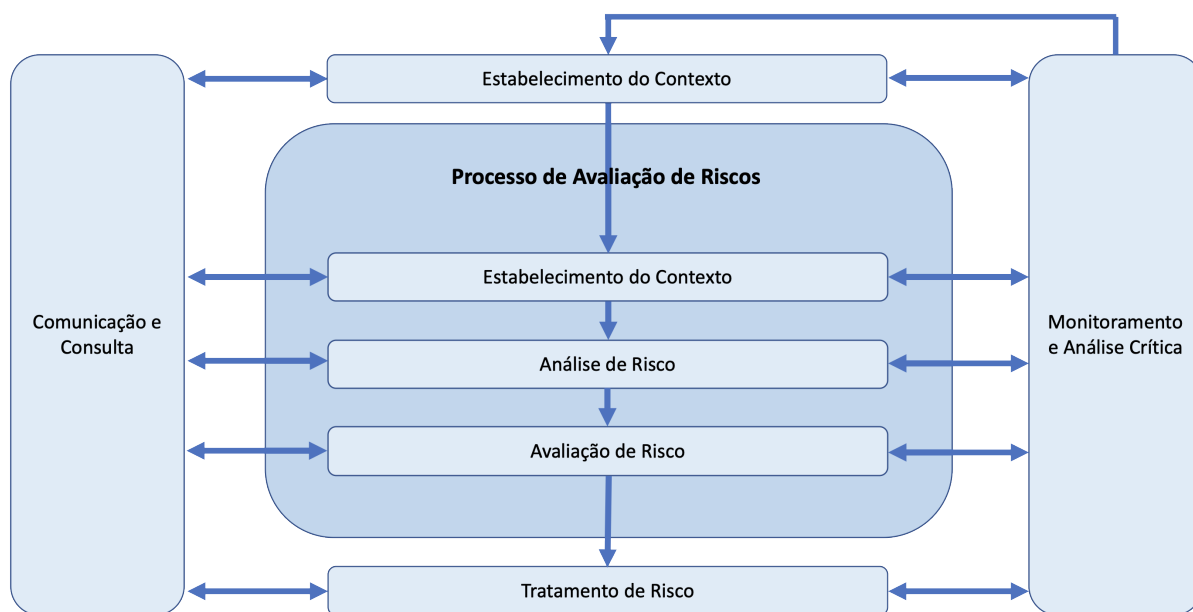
Estabelecimento do Contexto

Processo de Avaliação de Riscos

Estabelecimento do Contexto

Análise de Risco

Avaliação de Risco

Tratamento de Risco

Comunicação e Consulta

Monitoramento e Análise Crítica